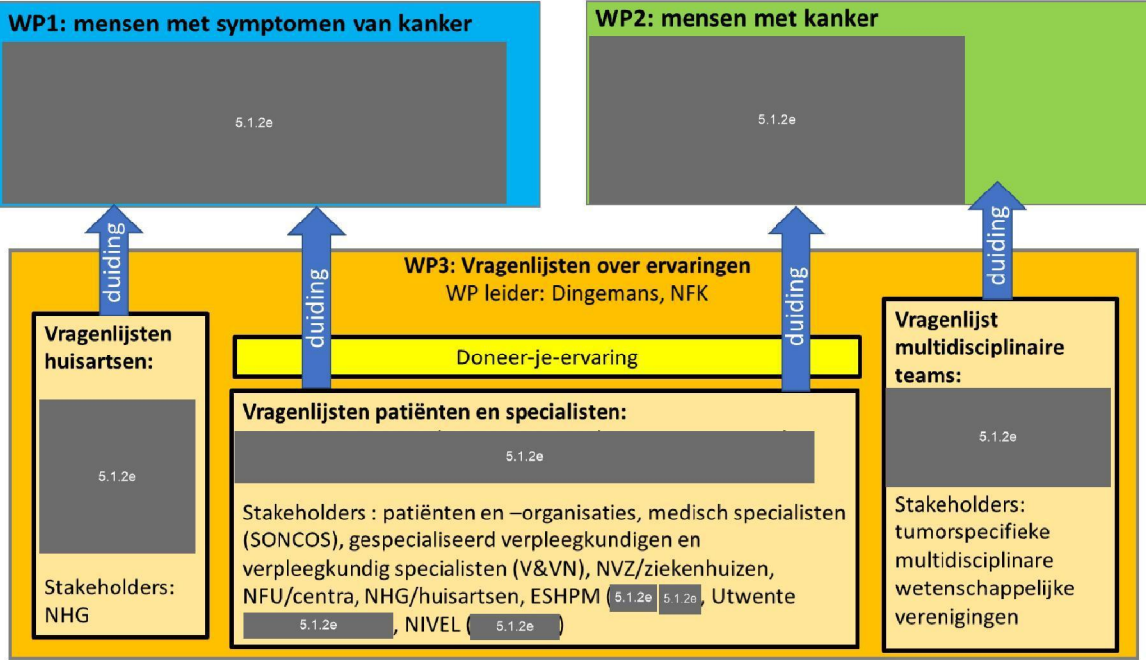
WP1: mensen met symptomen van kanker

5.1.2e

WP2: mensen met kanker

5.1.2e

duiding

duiding

duiding

duiding

WP3: Vragenlijsten over ervaringen
WP leider: Dingemans, NFK

Vragenlijsten huisartsen:

5.1.2e

Stakeholders: NHG

Doneer-je-ervaring

Vragenlijsten patiënten en specialisten:

5.1.2e

Stakeholders : patiënten en –organisaties, medisch specialisten (SONCOS), gespecialiseerd verpleegkundigen en verpleegkundig specialisten (V&VN), NVZ/ziekenhuizen, NFU/centra, NHG/huisartsen, ESHPM (5.1.2e 5.1.2e), Utwente 5.1.2e, NIVEL (5.1.2e)

Vragenlijst multidisciplinaire teams:

5.1.2e

Stakeholders: tumorspecifieke multidisciplinare wetenschappelijke verenigingen